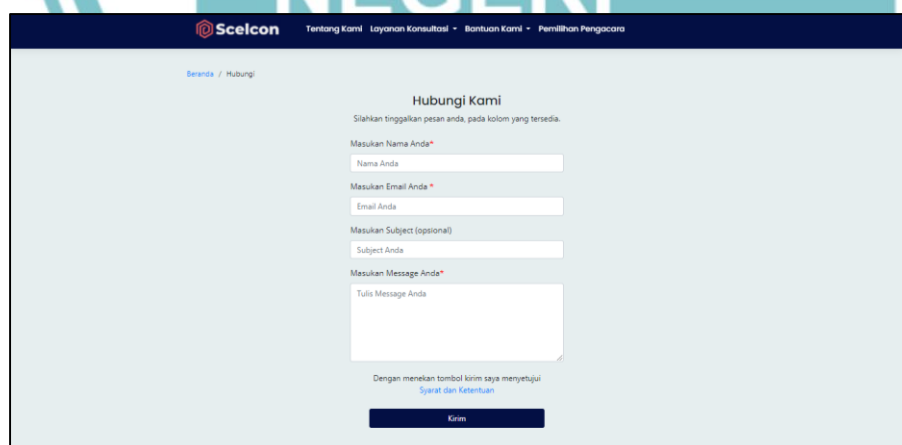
Scelcon Tentang Kami Layanan Konsultasi ▾ Bantuan Kami ▾ Pemilihan Pengacara

Beranda / Hubungi

Hubungi Kami

Silahkan tinggalkan pesan anda, pada kolom yang tersedia.

Masukan Nama Anda*

Nama Anda

Masukan Email Anda *

Email Anda

Masukan Subject (opsional)

Subject Anda

Masukan Message Anda*

Tulis Message Anda

Dengan menekan tombol kirim saya menyetujui Syarat dan Ketentuan

Kirim